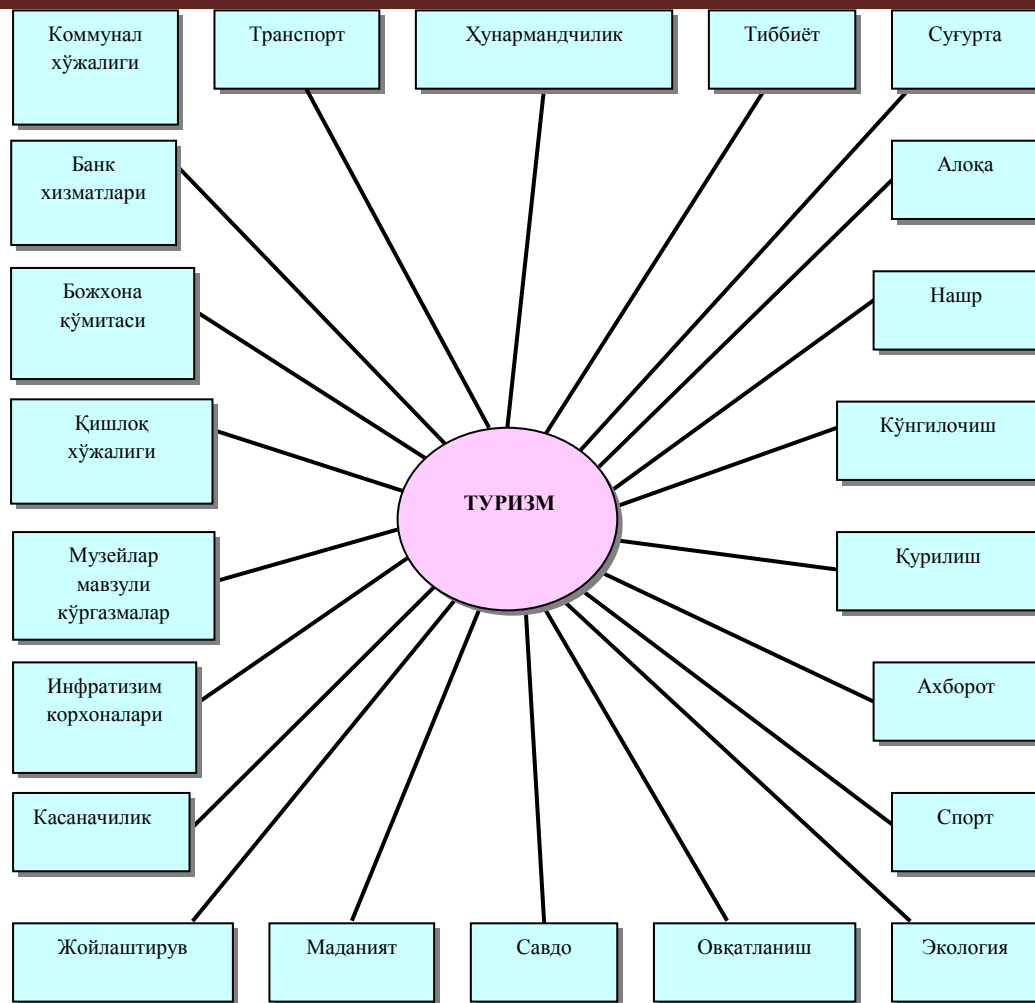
Коммунал хўжалиги

Транспорт

Ҳунармандчилик

Тиббиёт

Суғурта

Банк хизматлари

Алоқа

Божхона қўмитаси

Нашр

Қишлоқ хўжалиги

Кўнгилочиш

ТУРИЗМ

Музейлар мавзули кўргазмалар

Қурилиш

Инфратизим корхоналари

Ахборот

Касаначилик

Спорт

Жойлаштирув

Маданият

Савдо

Овқатланиш

Экология